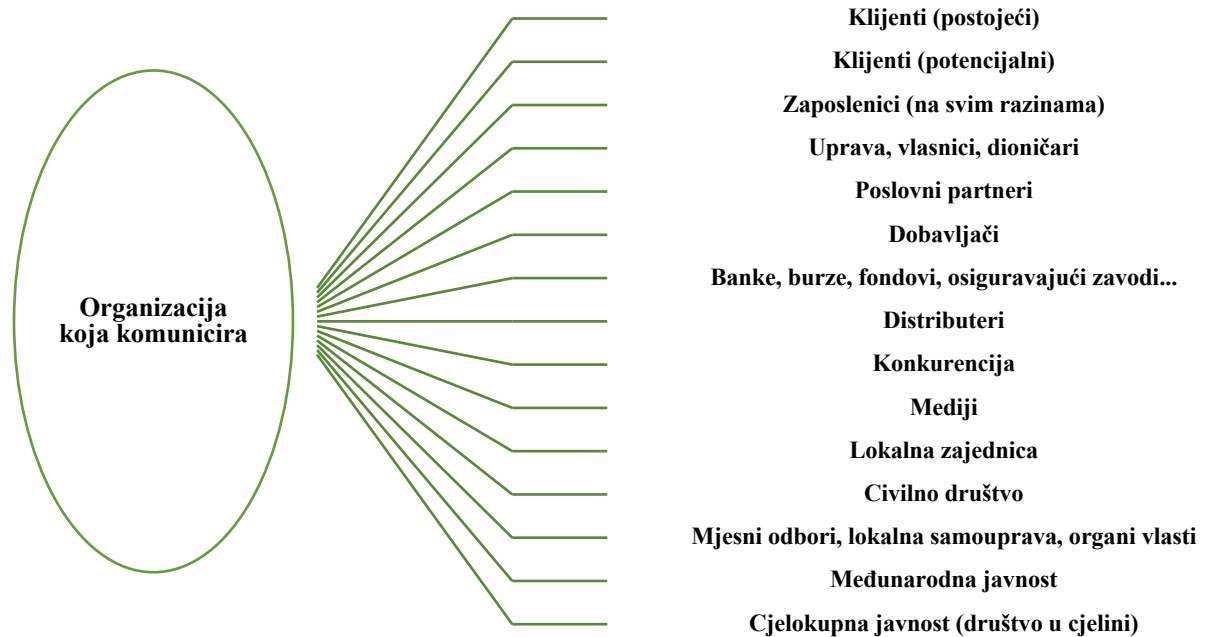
Organizacija koja komunicira

Klijenti (postojeći)
Klijenti (potencijalni)
Zaposlenici (na svim razinama)
Uprava, vlasnici, dioničari
Poslovni partneri
Dobavljači
Banke, burze, fondovi, osiguravajući zavodi...
Distributeri
Konkurencija
Mediji
Lokalna zajednica
Civilno društvo
Mjesni odbori, lokalna samouprava, organi vlasti
Međunarodna javnost
Cjelokupna javnost (društvo u cjelini)